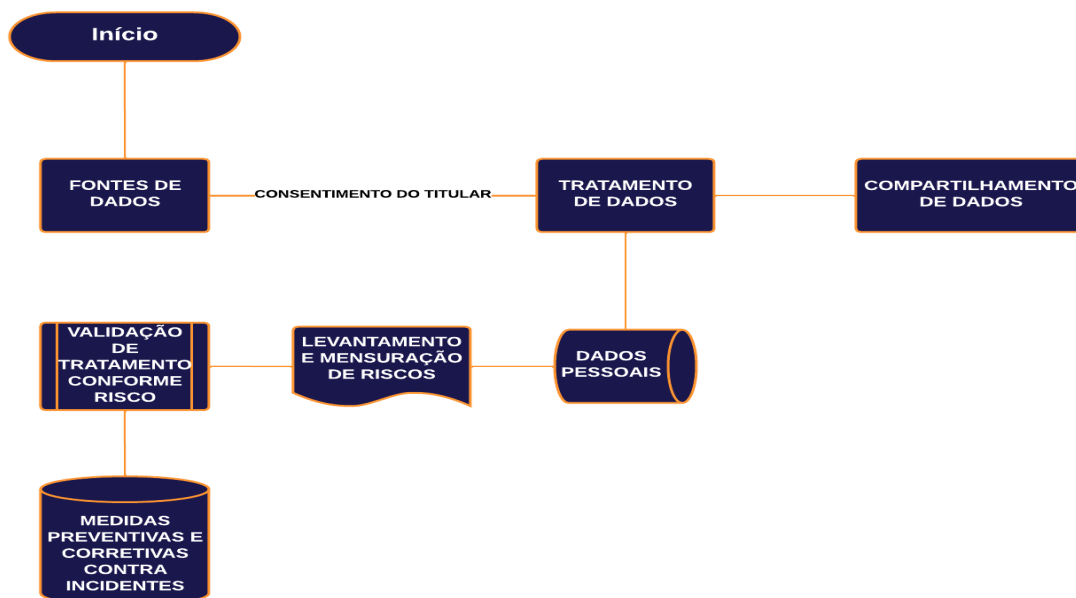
Início

FONTES DE DADOS

CONSENTIMENTO DO TITULAR

TRATAMENTO DE DADOS

COMPARTILHAMENTO DE DADOS

VALIDAÇÃO DE TRATAMENTO CONFORME RISCO

LEVANTAMENTO E MENSURAÇÃO DE RISCOS

DADOS PESSOAIS

MEDIDAS PREVENTIVAS E CORRETIVAS CONTRA INCIDENTES